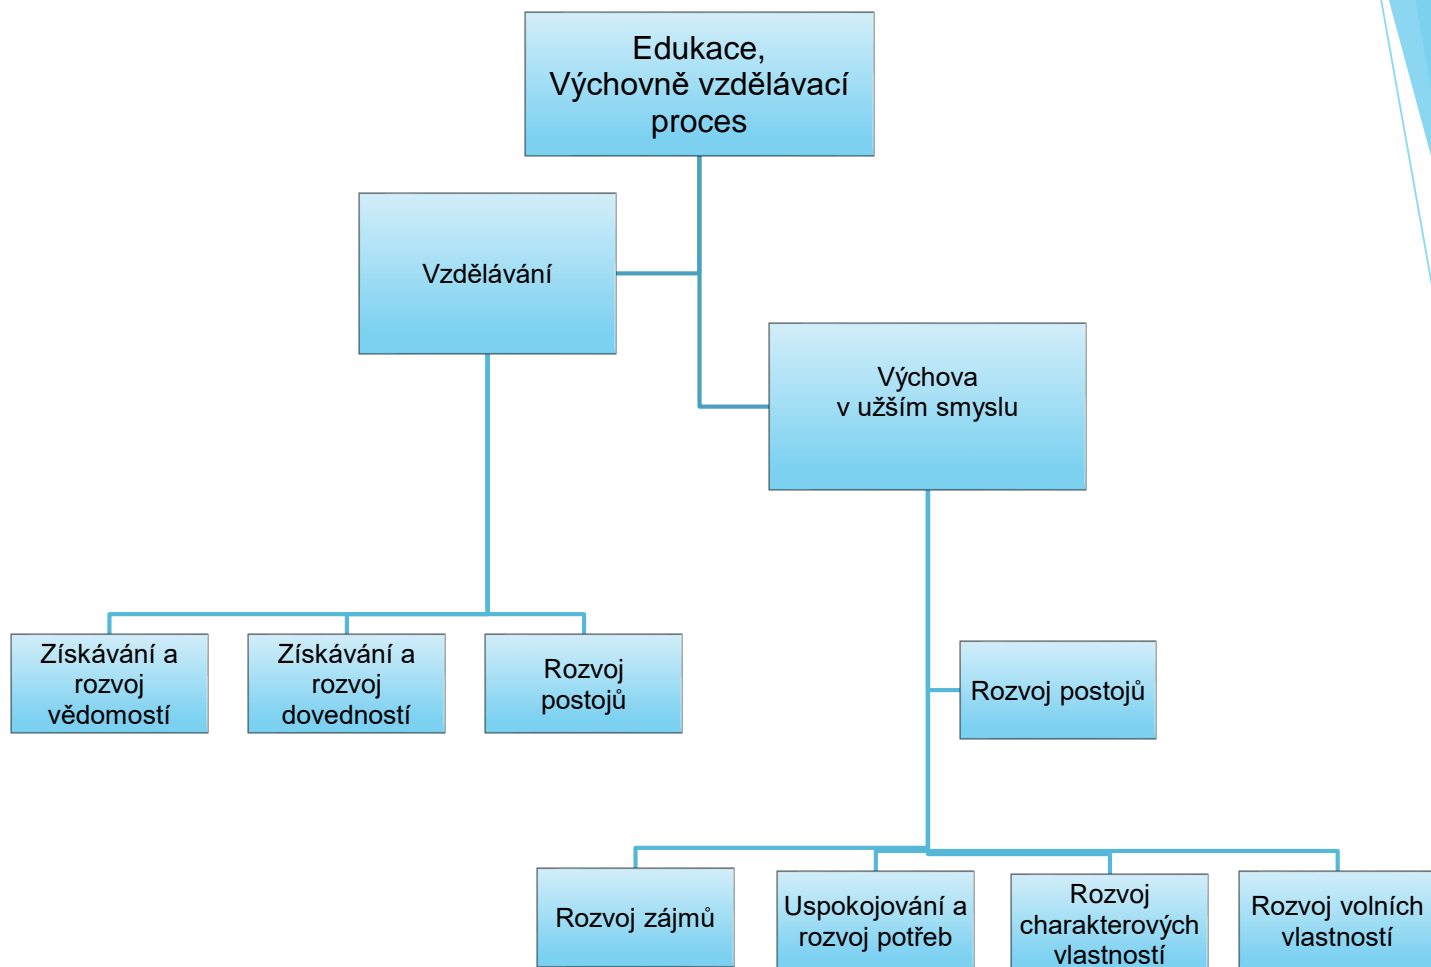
Edukace,
Výchovně vzdělávací proces

Vzdělávání

Výchova
v užším smyslu

Získávání a rozvoj vědomostí

Získávání a rozvoj dovedností

Rozvoj postojů

Rozvoj postojů

Rozvoj zájmů

Uspokojování a rozvoj potřeb

Rozvoj charakterových vlastností

Rozvoj volních vlastností